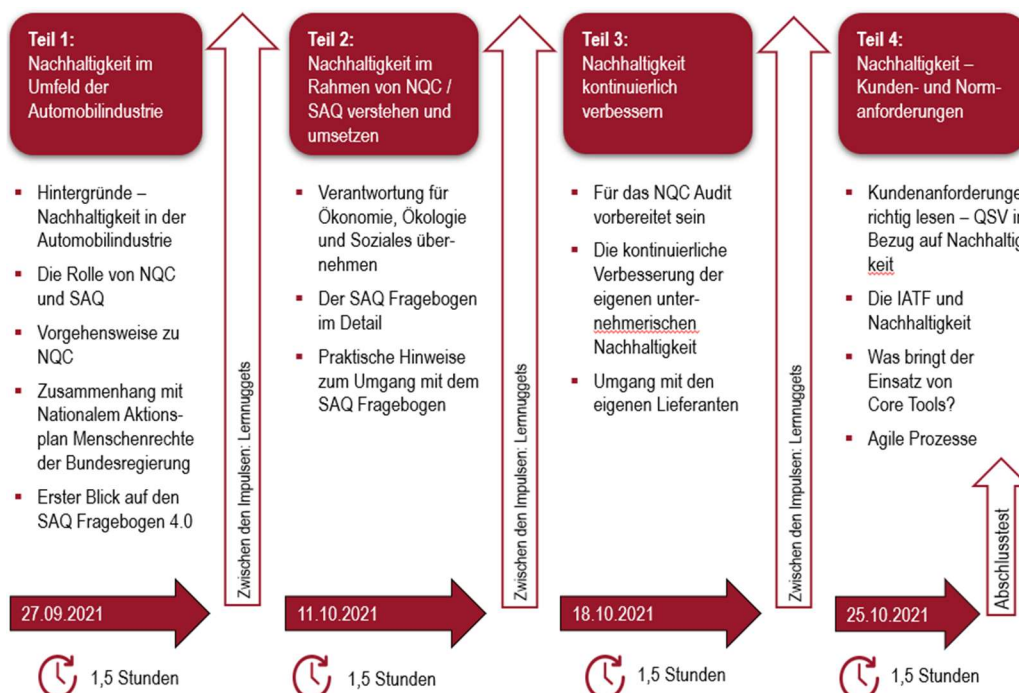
Teil 1:
Nachhaltigkeit im Umfeld der Automobilindustrie

- Hintergründe – Nachhaltigkeit in der Automobilindustrie
- Die Rolle von NQC und SAQ
- Vorgehensweise zu NQC
- Zusammenhang mit Nationalem Aktionsplan Menschenrechte der Bundesregierung
- Erster Blick auf den SAQ Fragebogen 4.0

27.09.2021

1,5 Stunden

Zwischen den Impulsen: Lernnuggets

Teil 2:
Nachhaltigkeit im Rahmen von NQC / SAQ verstehen und umsetzen

- Verantwortung für Ökonomie, Ökologie und Soziales übernehmen
- Der SAQ Fragebogen im Detail
- Praktische Hinweise zum Umgang mit dem SAQ Fragebogen

11.10.2021

1,5 Stunden

Zwischen den Impulsen: Lernnuggets

Teil 3:
Nachhaltigkeit kontinuierlich verbessern

- Für das NQC Audit vorbereitet sein
- Die kontinuierliche Verbesserung der eigenen unternehmerischen Nachhaltigkeit
- Umgang mit den eigenen Lieferanten

18.10.2021

1,5 Stunden

Zwischen den Impulsen: Lernnuggets

Teil 4:
Nachhaltigkeit – Kunden- und Normanforderungen

- Kundenanforderunge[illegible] richtig lesen – QSV i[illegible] Bezug auf Nachhaltig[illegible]keit
- Die IATF und Nachhaltigkeit
- Was bringt der Einsatz von Core Tools?
- Agile Prozesse

Abschlusstest

25.10.2021

1,5 Stunden